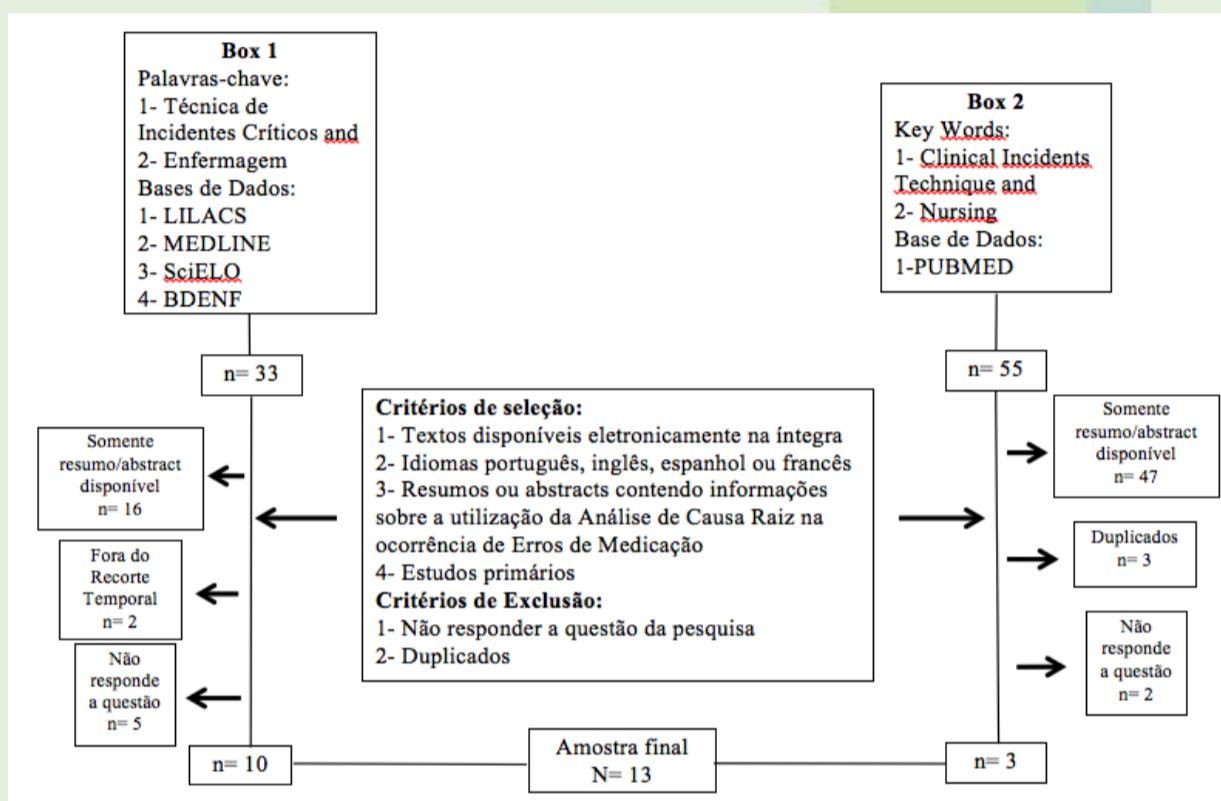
Box 1
Palavras-chave:
1- Técnica de Incidentes Críticos and
2- Enfermagem
Bases de Dados:
1- LILACS
2- MEDLINE
3- SciELO
4- BDENF

Box 2
Key Words:
1- Clinical Incidents Technique and
2- Nursing
Base de Dados:
1-PUBMED

n= 33

n= 55

Critérios de seleção:
1- Textos disponíveis eletronicamente na íntegra
2- Idiomas português, inglês, espanhol ou francês
3- Resumos ou abstracts contendo informações sobre a utilização da Análise de Causa Raiz na ocorrência de Erros de Medicação
4- Estudos primários
Critérios de Exclusão:
1- Não responder a questão da pesquisa
2- Duplicados

Somente resumo/abstract disponível n= 16

Fora do Recorte Temporal n= 2

Não responde a questão n= 5

Somente resumo/abstract disponível n= 47

Duplicados n= 3

Não responde a questão n= 2

n= 10

Amostra final N= 13

n= 3